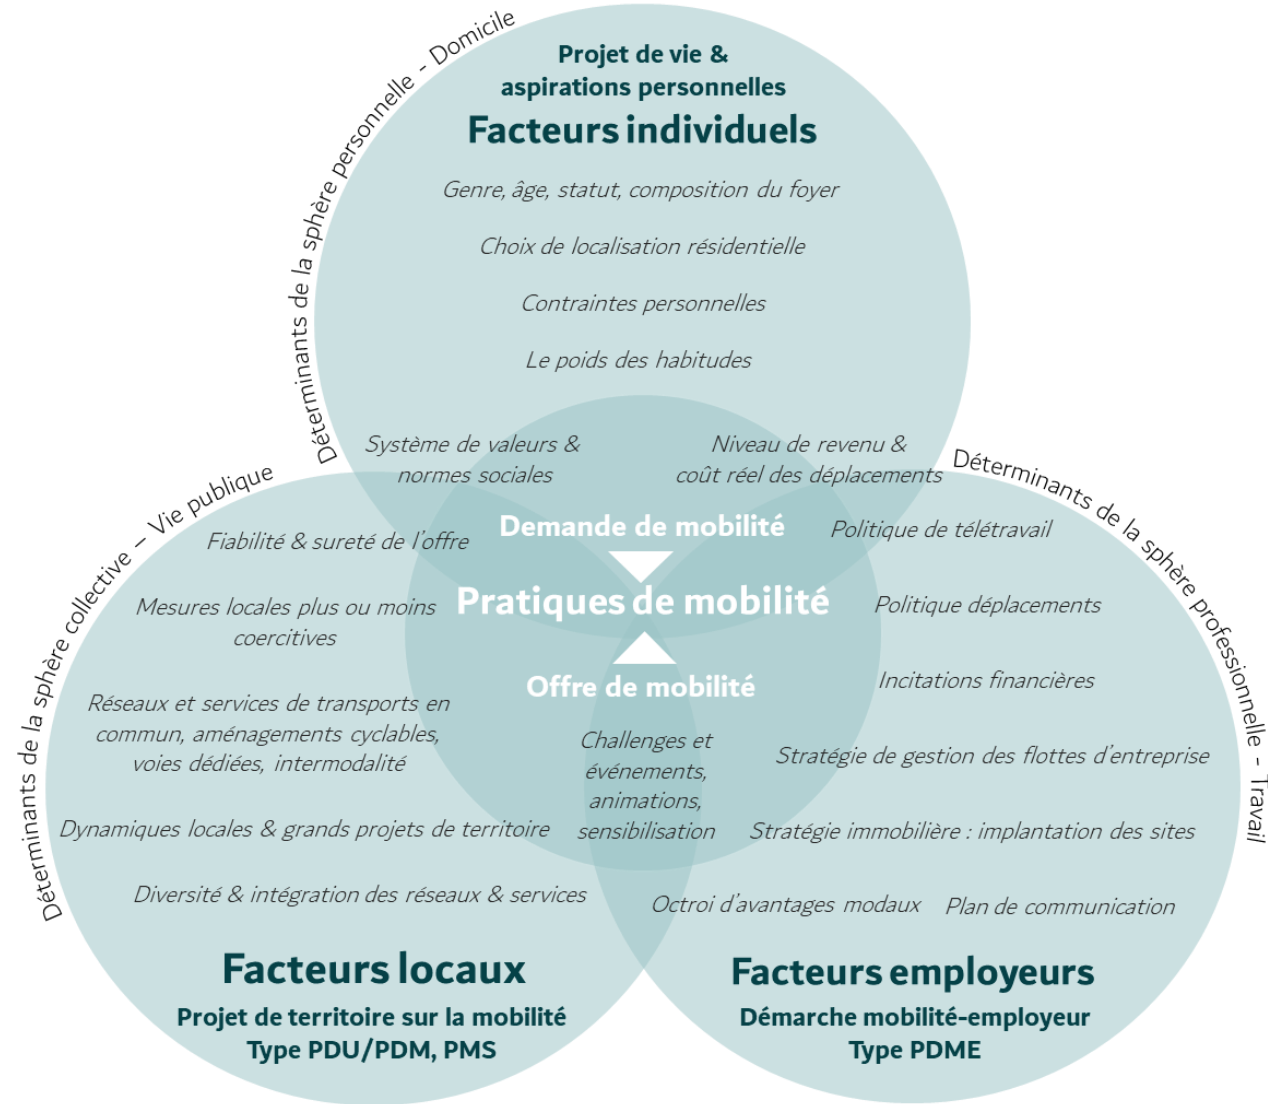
Déterminants de la sphère personnelle - Domicile

Projet de vie & aspirations personnelles

Facteurs individuels

Genre, âge, statut, composition du foyer

Choix de localisation résidentielle

Contraintes personnelles

Le poids des habitudes

Système de valeurs & normes sociales

Niveau de revenu & coût réel des déplacements

Déterminants de la sphère collective – Vie publique

Déterminants de la sphère professionnelle – Travail

Demande de mobilité

Pratiques de mobilité

Offre de mobilité

Fiabilité & sureté de l'offre

Mesures locales plus ou moins coercitives

Réseaux et services de transports en commun, aménagements cyclables, voies dédiées, intermodalité

Dynamiques locales & grands projets de territoire

Diversité & intégration des réseaux & services

Politique de télétravail

Politique déplacements

Incitations financières

Stratégie de gestion des flottes d'entreprise

Stratégie immobilière : implantation des sites

Challenges et événements, animations, sensibilisation

Octroi d'avantages modaux

Plan de communication

Facteurs locaux

Projet de territoire sur la mobilité
Type PDU/PDM, PMS

Facteurs employeurs

Démarche mobilité-employeur
Type PDME